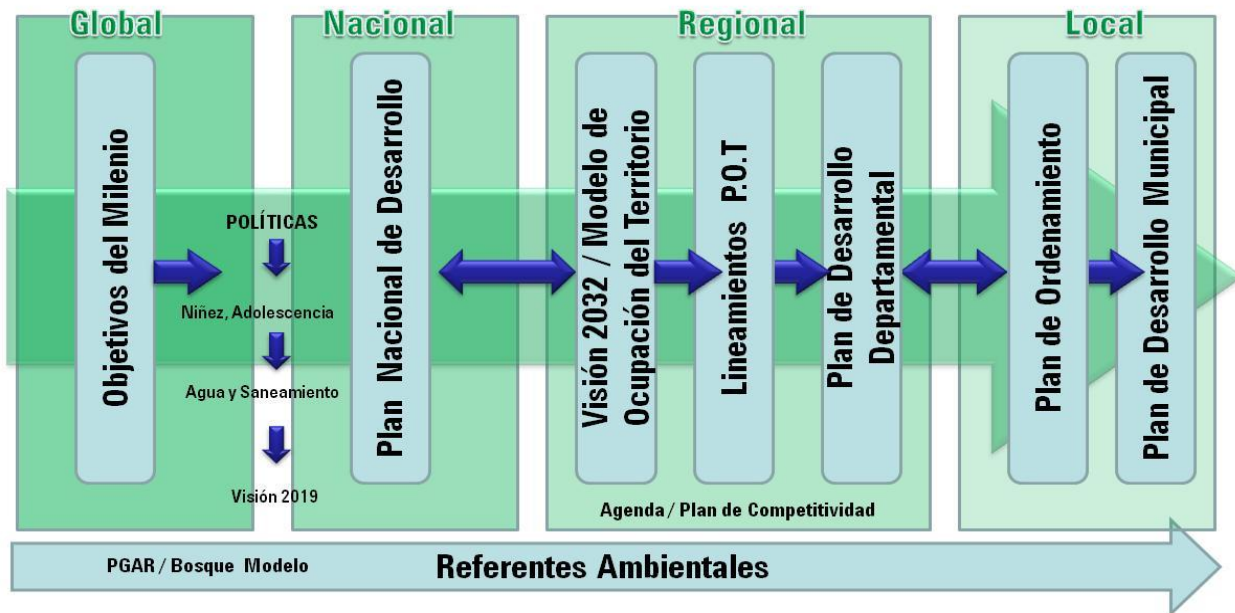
Global

Objetivos del Milenio

POLÍTICAS

Niñez, Adolescencia

Agua y Saneamiento

Visión 2019

Nacional

Plan Nacional de Desarrollo

Regional

Visión 2032 / Modelo de Ocupación del Territorio

Lineamientos P.O.T

Plan de Desarrollo Departamental

Agenda / Plan de Competitividad

Local

Plan de Ordenamiento

Plan de Desarrollo Municipal

PGAR / Bosque Modelo

Referentes Ambientales